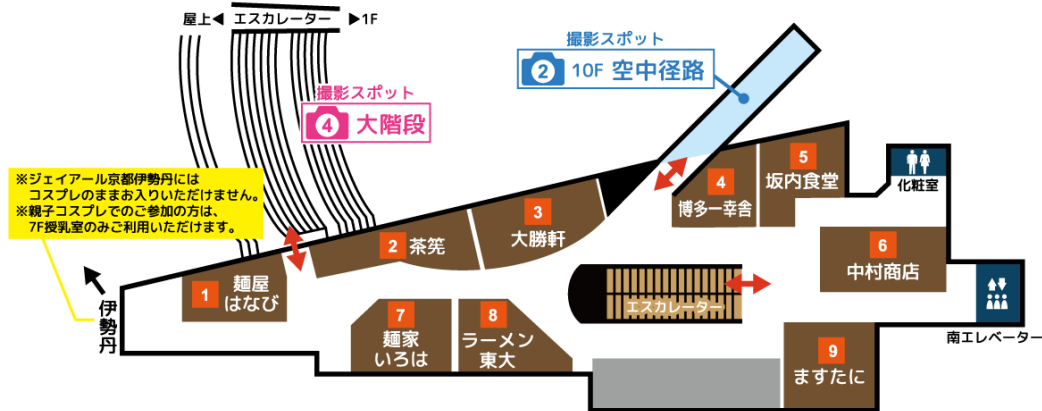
屋上◀ エスカレーター ▶1F

撮影スポット
2 10F 空中径路

撮影スポット
4 大階段

※ジェイアール京都伊勢丹には
コスプレのままお入りいただけません。
※親子コスプレでのご参加の方は、
7F授乳室のみご利用いただけます。

伊勢丹

1 麺屋 はなび

2 茶筅

3 大勝軒

4 博多一幸舎

5 坂内食堂

化粧室

6 中村商店

エスカレーター

7 麺家 いろは

8 ラーメン 東大

9 ますたに

南エレベーター